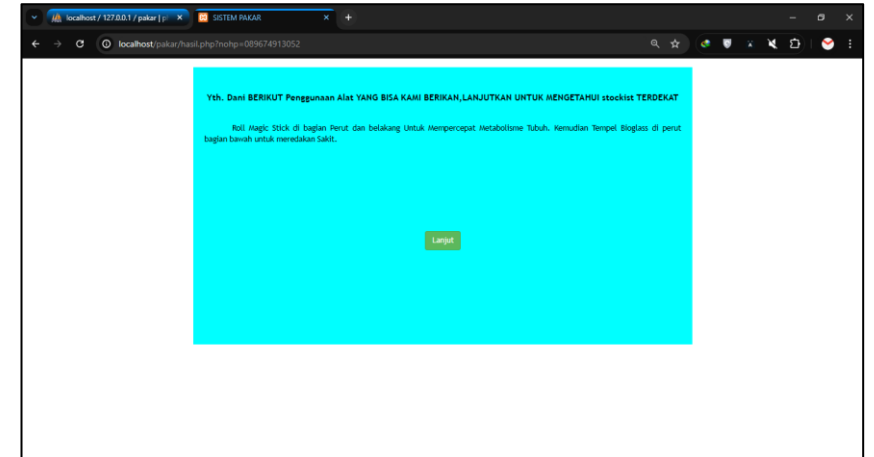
localhost / 127.0.0.1 / pakar | p

SISTEM PAKAR

localhost/pakar/hasil.php?nohp=089674913052

Yth. Dani BERIKUT Penggunaan Alat YANG BISA KAMI BERIKAN,LANJUTKAN UNTUK MENGETAHUI stockist TERDEKAT

Roll Magic Stick di bagian Perut dan belakang Untuk Mempercepat Metabolisme Tubuh. Kemudian Tempel Bioglass di perut bagian bawah untuk meredakan Sakit.

Lanjut